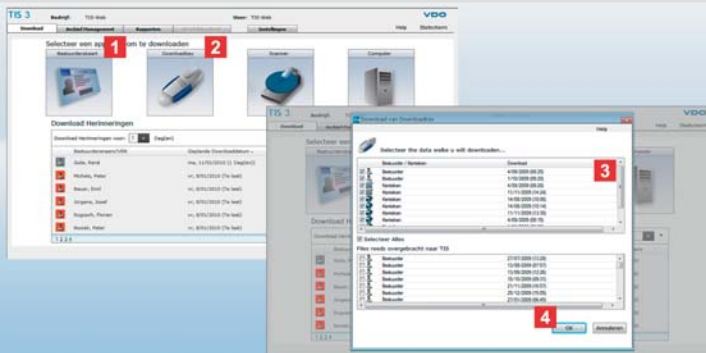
TIS 3 Bedrijf: TIS-Web User: TIS-Web VDO

Download Archief Management Rapporten Instellingen

Help Afmelden

Selecteer een ap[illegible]om te downloaden 1 2

Bestuurderskaart Downloadkey Scanner Computer

Download Herinneringen

Download Herinneringen voor: 1 Dag(en)

| Bestuurdersnaam/VRN | Geplande Downloaddatum |
|---|---|
| Gulia, René | ma, 11/01/2010 (1 Dag(en)) |
| Michels, Peter | vr, 8/01/2010 (Te laat) |
| Bauer, Emil | vr, 8/01/2010 (Te laat) |
| Jürgens, Josef | vr, 8/01/2010 (Te laat) |
| Rogosch, Florian | vr, 8/01/2010 (Te laat) |
| Nowak, Peter | vr, 8/01/2010 (Te laat) |

1 2 3 4

TIS 3 Bedrijf: VDO

Download Help Afmelden

Selecteer een a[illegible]

Download H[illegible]

Download van Downloadkey

Help

Selecteer the data welke u wilt downloaden...

3

| Bestuurder / Kenteken | Download |
|---|---|
| Bestuurder | 4/08/2009 (09:25) |
| Bestuurder | 1/10/2009 (09:33) |
| Bestuurder | 4/09/2009 (08:25) |
| Kenteken | 11/11/2009 (14:28) |
| Kenteken | 14/08/2009 (10:09) |
| Kenteken | 14/08/2009 (10:14) |
| Kenteken | 11/11/2009 (13:35) |
| Bestuurder | 4/09/2009 (08:15) |

Selecteer Alles

Files reeds overgebracht naar TIS

| | |
|---|---|
| Bestuurder | 27/07/2009 (13:28) |
| Bestuurder | 13/08/2009 (07:57) |
| Bestuurder | 13/08/2009 (12:26) |
| Bestuurder | 15/10/2009 (09:17) |
| Bestuurder | 21/11/2009 (14:57) |
| Bestuurder | 26/12/2009 (15:09) |
| Bestuurder | 27/01/2009 (06:40) |

4 OK Annuleren